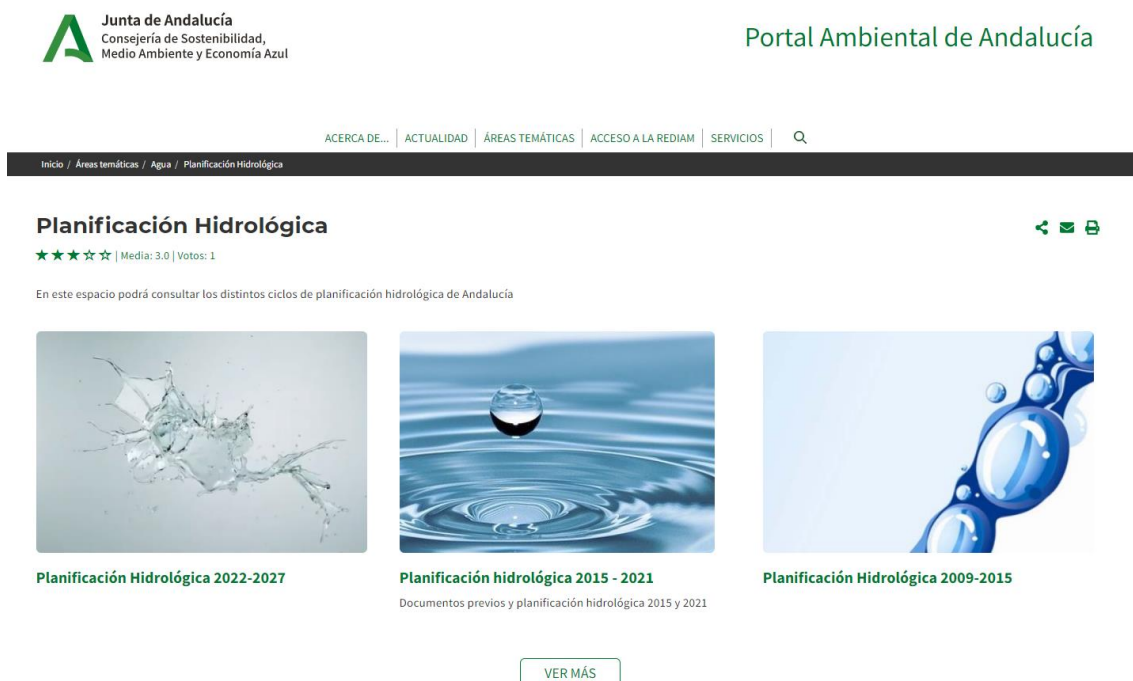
Junta de Andalucía
Consejería de Sostenibilidad, Medio Ambiente y Economía Azul

Portal Ambiental de Andalucía

ACERCA DE... | ACTUALIDAD | ÁREAS TEMÁTICAS | ACCESO A LA REDIAM | SERVICIOS

Inicio / Áreas temáticas / Agua / Planificación Hidrológica

Planificación Hidrológica

| Media: 3.0 | Votos: 1

En este espacio podrá consultar los distintos ciclos de planificación hidrológica de Andalucía

Planificación Hidrológica 2022-2027

Planificación hidrológica 2015 - 2021
Documentos previos y planificación hidrológica 2015 y 2021

Planificación Hidrológica 2009-2015

VER MÁS